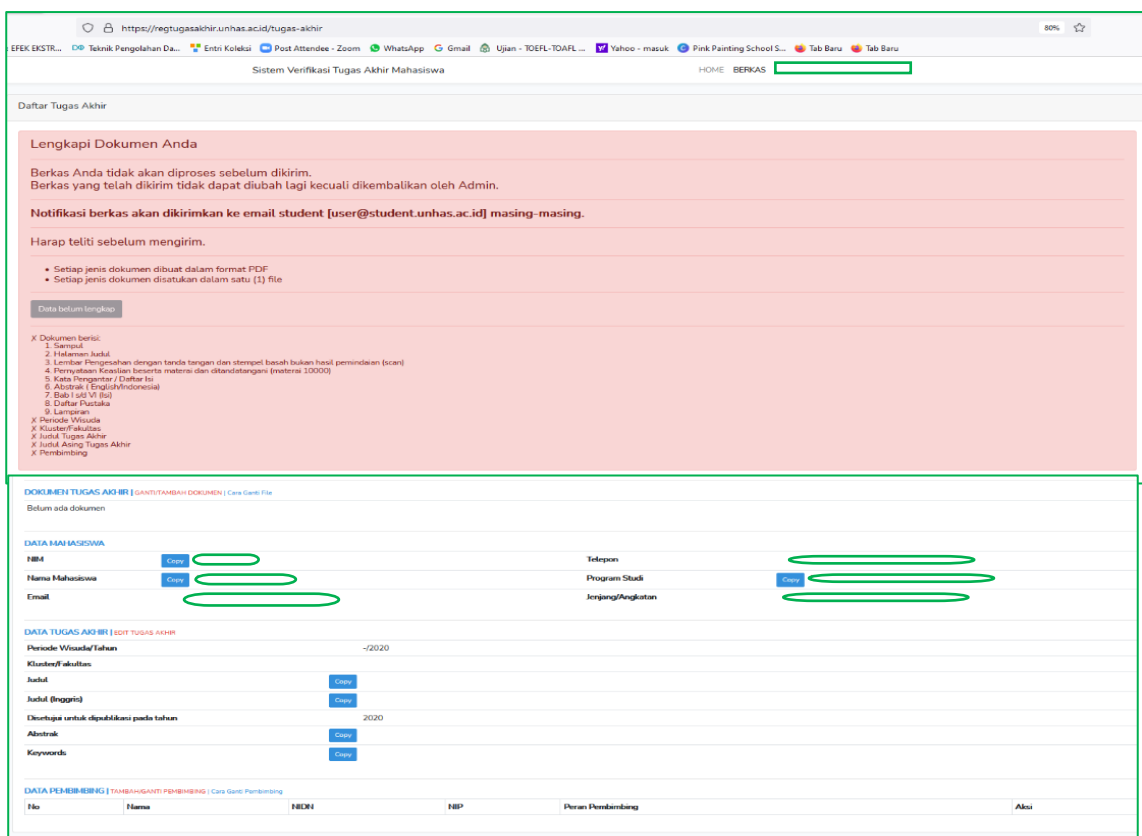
https://regtugasakhir.unhas.ac.id/tugas-akhir

80%

EFEK EKSTR... Teknik Pengolahan Da... Entri Koleksi Post Attendee - Zoom WhatsApp Gmail Ujian - TOEFL-TOAFL ... Yahoo - masuk Pink Painting School S... Tab Baru Tab Baru

Sistem Verifikasi Tugas Akhir Mahasiswa

HOME BERKAS

Daftar Tugas Akhir

Lengkapi Dokumen Anda

Berkas Anda tidak akan diproses sebelum dikirim.
Berkas yang telah dikirim tidak dapat diubah lagi kecuali dikembalikan oleh Admin.

Notifikasi berkas akan dikirimkan ke email student [user@student.unhas.ac.id] masing-masing.

Harap teliti sebelum mengirim.

- Setiap jenis dokumen dibuat dalam format PDF
- Setiap jenis dokumen disatukan dalam satu (1) file

Data belum lengkap

✗ Dokumen berisi:
1. Sampul
2. Halaman Judul
3. Lembar Pengesahan dengan tanda tangan dan stempel basah bukan hasil pemindaian (scan)
4. Pernyataan Keaslian beserta materai dan ditandatangani (materai 10000)
5. Kata Pengantar / Daftar Isi
6. Abstrak ( English/Indonesia)
7. Bab I s/d VI (Isi)
8. Daftar Pustaka
9. Lampiran
✗ Periode Wisuda
✗ Kluster/Fakultas
✗ Judul Tugas Akhir
✗ Judul Asing Tugas Akhir
✗ Pembimbing

DOKUMEN TUGAS AKHIR | GANTI/TAMBAH DOKUMEN | Cara Ganti File

Belum ada dokumen

DATA MAHASISWA

| | | | |
|---|---|---|---|
| NIM | Copy | Telepon | |
| Nama Mahasiswa | Copy | Program Studi | Copy |
| Email | | Jenjang/Angkatan | |

DATA TUGAS AKHIR | EDIT TUGAS AKHIR

| | |
|---|---|
| Periode Wisuda/Tahun | -/2020 |
| Kluster/Fakultas | |
| Judul | Copy |
| Judul (Inggris) | Copy |
| Disetujui untuk dipublikasi pada tahun | 2020 |
| Abstrak | Copy |
| Keywords | Copy |

DATA PEMBIMBING | TAMBAH/GANTI PEMBIMBING | Cara Ganti Pembimbing

| No | Nama | NIDN | NIP | Peran Pembimbing | Aksi |
|---|---|---|---|---|---|